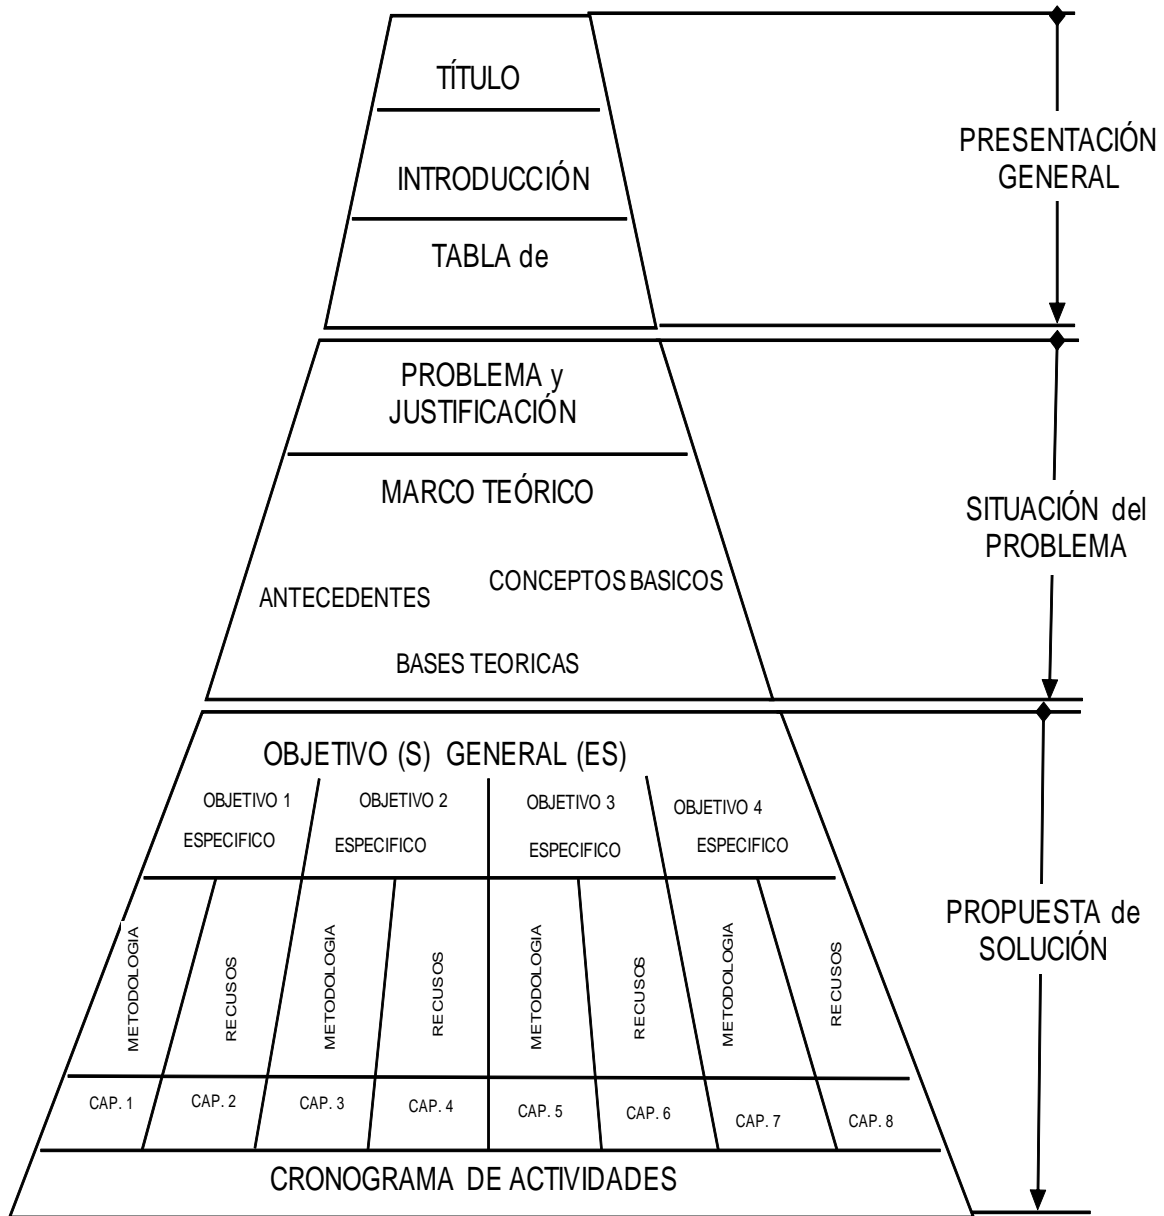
TÍTULO

INTRODUCCIÓN

TABLA de

PRESENTACIÓN GENERAL

PROBLEMA y JUSTIFICACIÓN

MARCO TEÓRICO

ANTECEDENTES

CONCEPTOS BASICOS

BASES TEORICAS

SITUACIÓN del PROBLEMA

OBJETIVO (S) GENERAL (ES)

OBJETIVO 1 ESPECIFICO

OBJETIVO 2 ESPECIFICO

OBJETIVO 3 ESPECIFICO

OBJETIVO 4 ESPECIFICO

METODOLOGIA

RECUSOS

METODOLOGIA

RECUSOS

METODOLOGIA

RECUSOS

METODOLOGIA

RECUSOS

CAP. 1

CAP. 2

CAP. 3

CAP. 4

CAP. 5

CAP. 6

CAP. 7

CAP. 8

PROPUESTA de SOLUCIÓN

CRONOGRAMA DE ACTIVIDADES